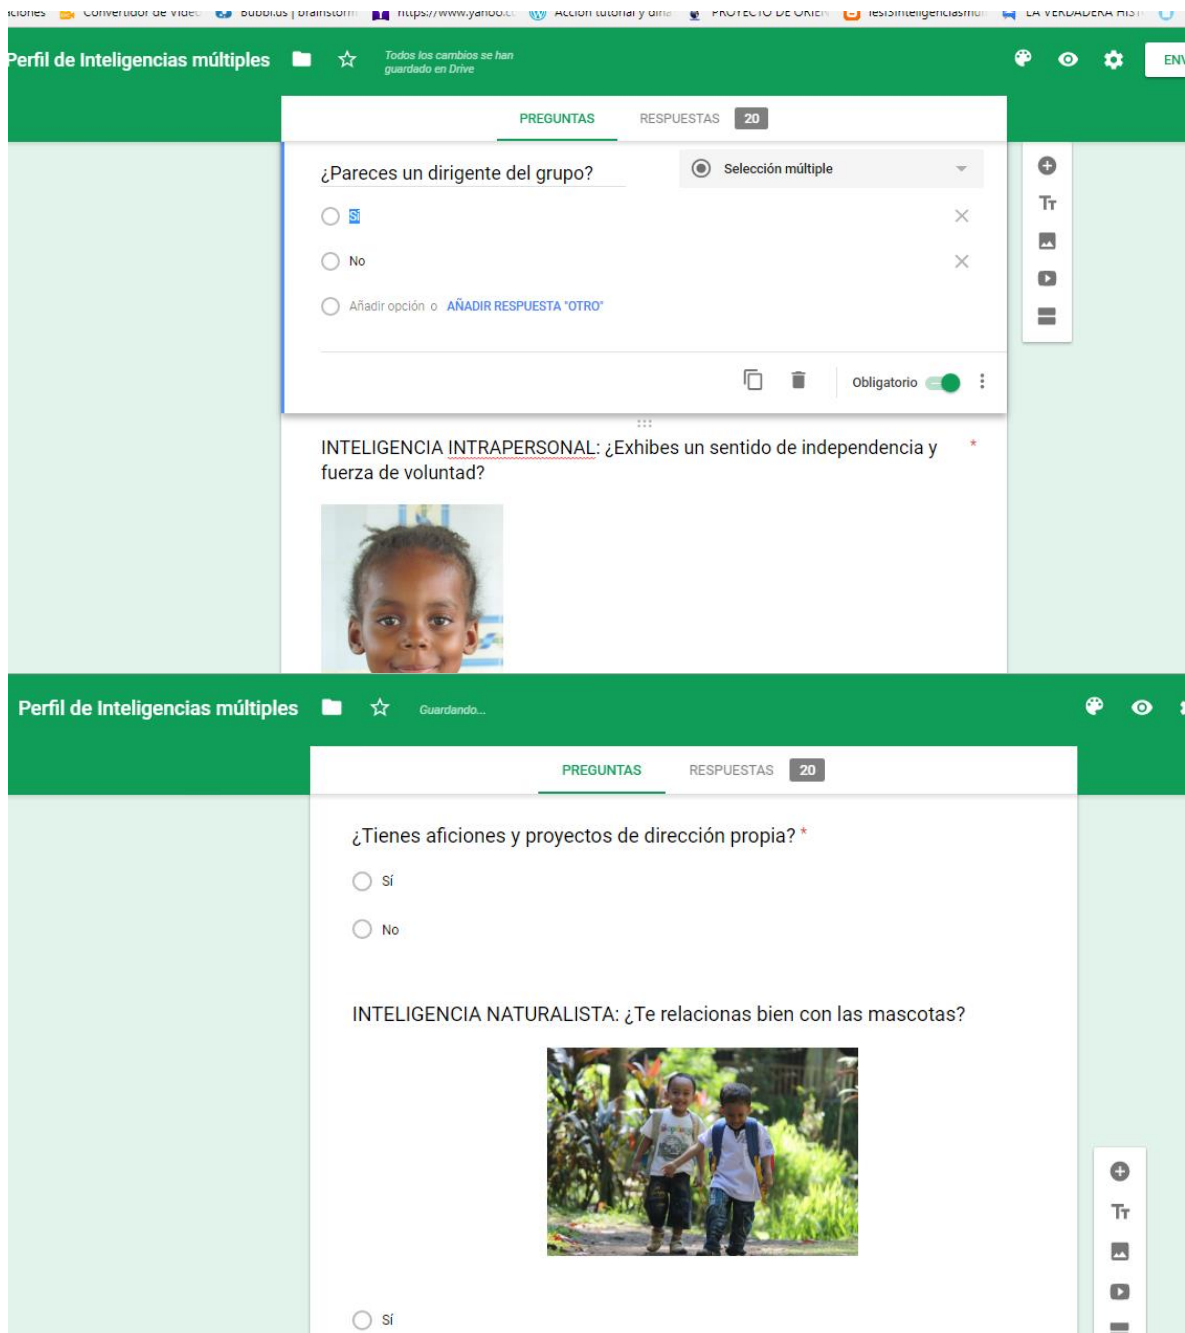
iciones Convertidor de Video Bubbl.us | brainstorm https://www.yahoo.co Acción tutorial y dina PROYECTO DE ORIEN tesisinteligenciasmu LA VERDADERA HIST

Perfil de Inteligencias múltiples

Todos los cambios se han guardado en Drive

ENV

PREGUNTAS RESPUESTAS 20

¿Pareces un dirigente del grupo?

Selección múltiple

Sí

No

Añadir opción o AÑADIR RESPUESTA "OTRO"

Obligatorio

INTELIGENCIA INTRAPERSONAL: ¿Exhibes un sentido de independencia y fuerza de voluntad? *

Perfil de Inteligencias múltiples

Guardando...

PREGUNTAS RESPUESTAS 20

¿Tienes aficiones y proyectos de dirección propia? *

Sí

No

INTELIGENCIA NATURALISTA: ¿Te relacionas bien con las mascotas?

Sí